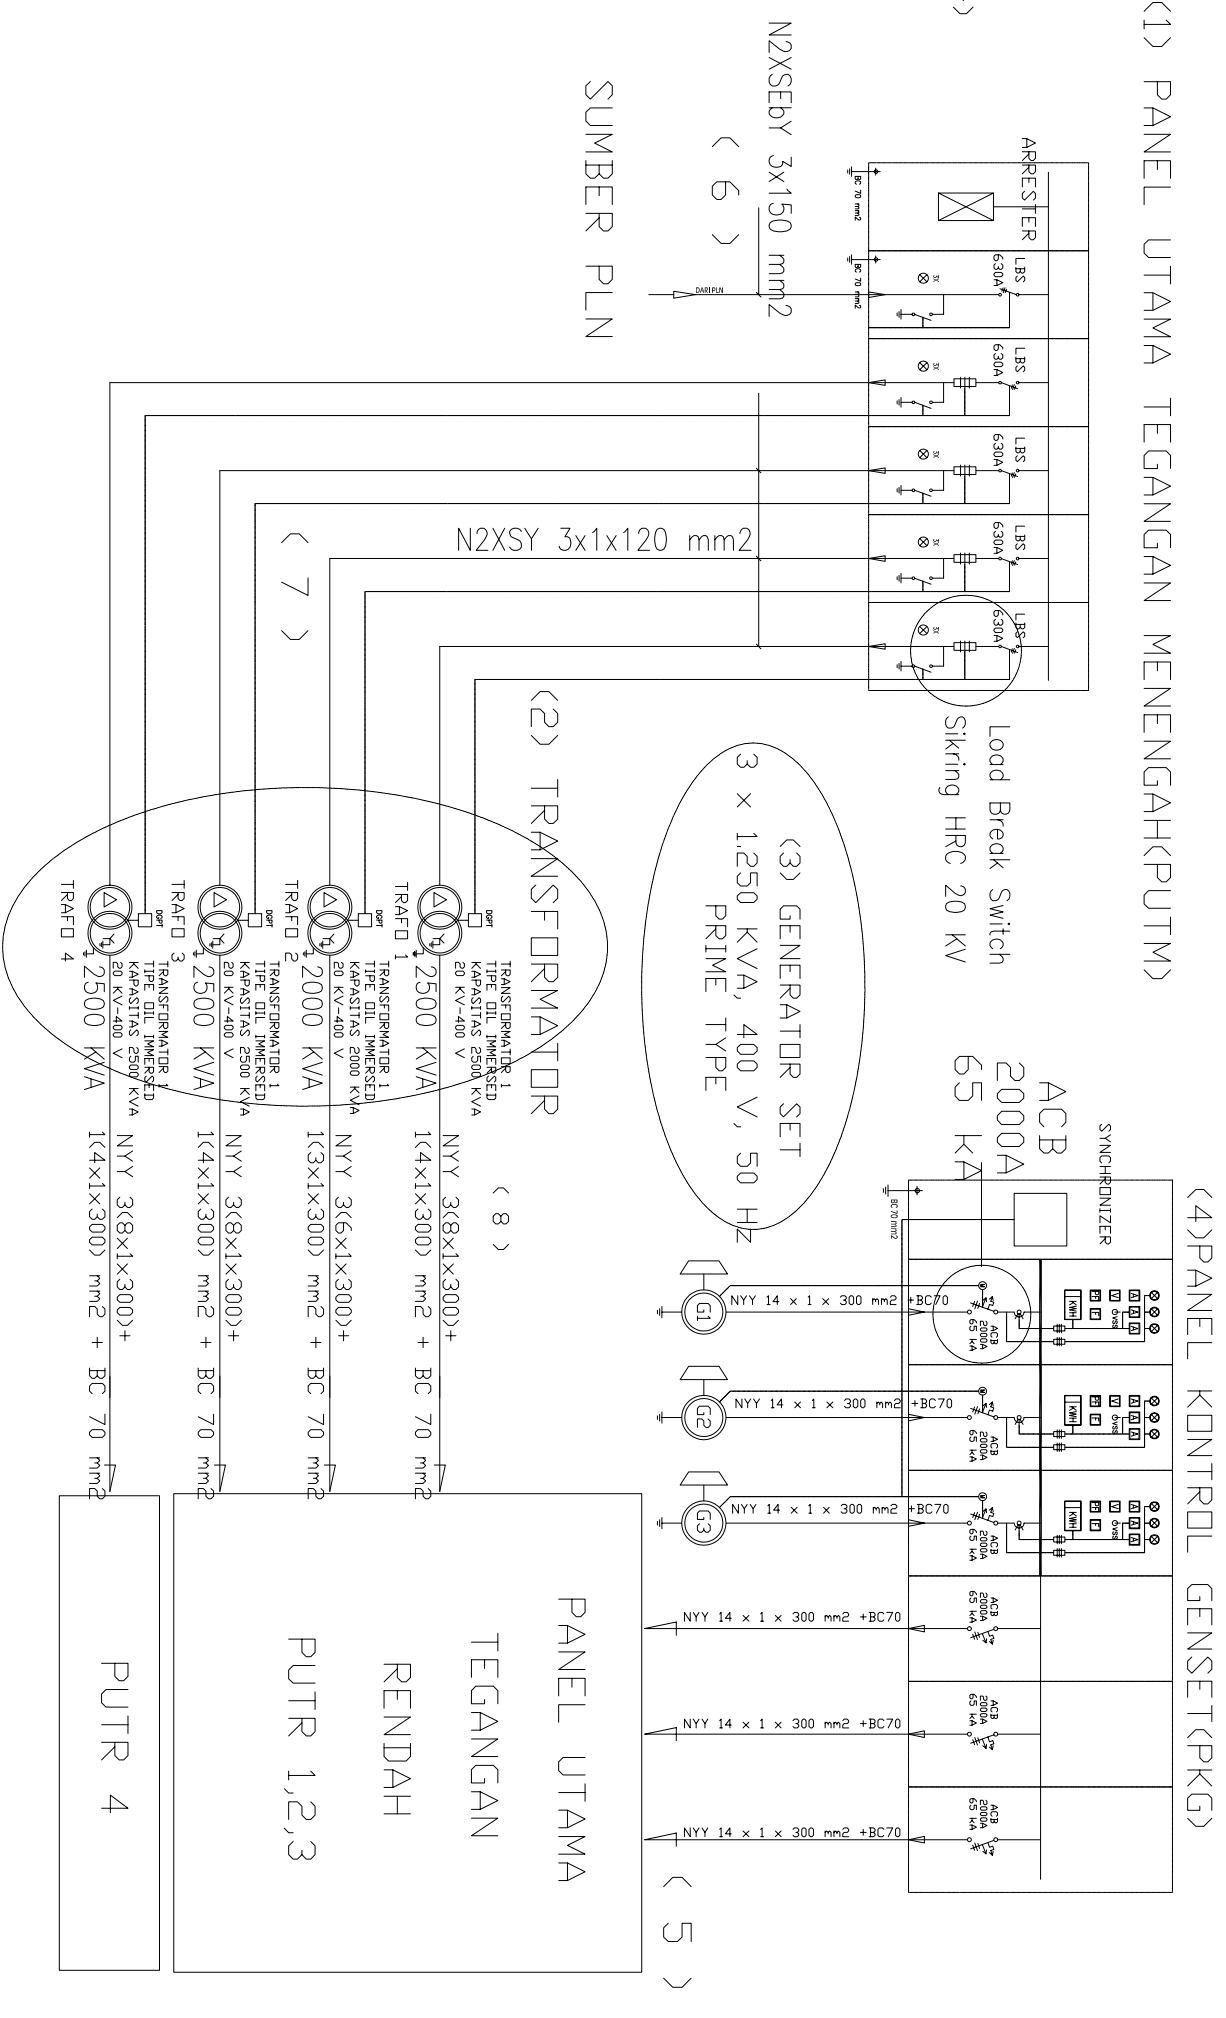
(1) PANEL UTAMA TEGANGAN MENENGAH(PUTM)

ARRESTER

BC 70 mm2

LBS 630A

LBS 630A

LBS 630A

LBS 630A

LBS 630A

DARIPLN

N2XSEbY 3x150 mm2

( 6 )

SUMBER PLN

N2XSY 3x1x120 mm2

( 7 )

Load Break Switch
Sikring HRC 20 KV

(2) TRANSFORMATOR

(3) GENERATOR SET
3 × 1.250 KVA, 400 V, 50 Hz
PRIME TYPE

TRAFO 1
TRANSFORMATOR 1
TIPE OIL IMMERSED
KAPASITAS 2500 KVA
20 KV-400 V
2500 KVA

TRAFO 2
TRANSFORMATOR 1
TIPE OIL IMMERSED
KAPASITAS 2000 KVA
20 KV-400 V
2000 KVA

TRAFO 3
TRANSFORMATOR 1
TIPE OIL IMMERSED
KAPASITAS 2500 KVA
20 KV-400 V
2500 KVA

TRAFO 4
TRANSFORMATOR 1
TIPE OIL IMMERSED
KAPASITAS 2500 KVA
20 KV-400 V
2500 KVA

( 8 )

NYY 3(8×1×300)+
1(4×1×300) mm2 + BC 70 mm2

NYY 3(6×1×300)+
1(3×1×300) mm2 + BC 70 mm2

NYY 3(8×1×300)+
1(4×1×300) mm2 + BC 70 mm2

NYY 3(8×1×300)+
1(4×1×300) mm2 + BC 70 mm2

(4)PANEL KONTROL GENSET(PKG)

ACB
2000A
65 KA

SYNCHRONIZER

BC 70 mm2

G1
NYY 14 × 1 × 300 mm2 +BC70
ACB 2000A 65 KA

G2
NYY 14 × 1 × 300 mm2 +BC70
ACB 2000A 65 KA

G3
NYY 14 × 1 × 300 mm2 +BC70
ACB 2000A 65 KA

KWH

NYY 14 × 1 × 300 mm2 +BC70
ACB 2000A 65 KA

NYY 14 × 1 × 300 mm2 +BC70
ACB 2000A 65 KA

NYY 14 × 1 × 300 mm2 +BC70
ACB 2000A 65 KA

PANEL UTAMA
TEGANGAN
RENDAH
PUTR 1,2,3

( 5 )

PUTR 4